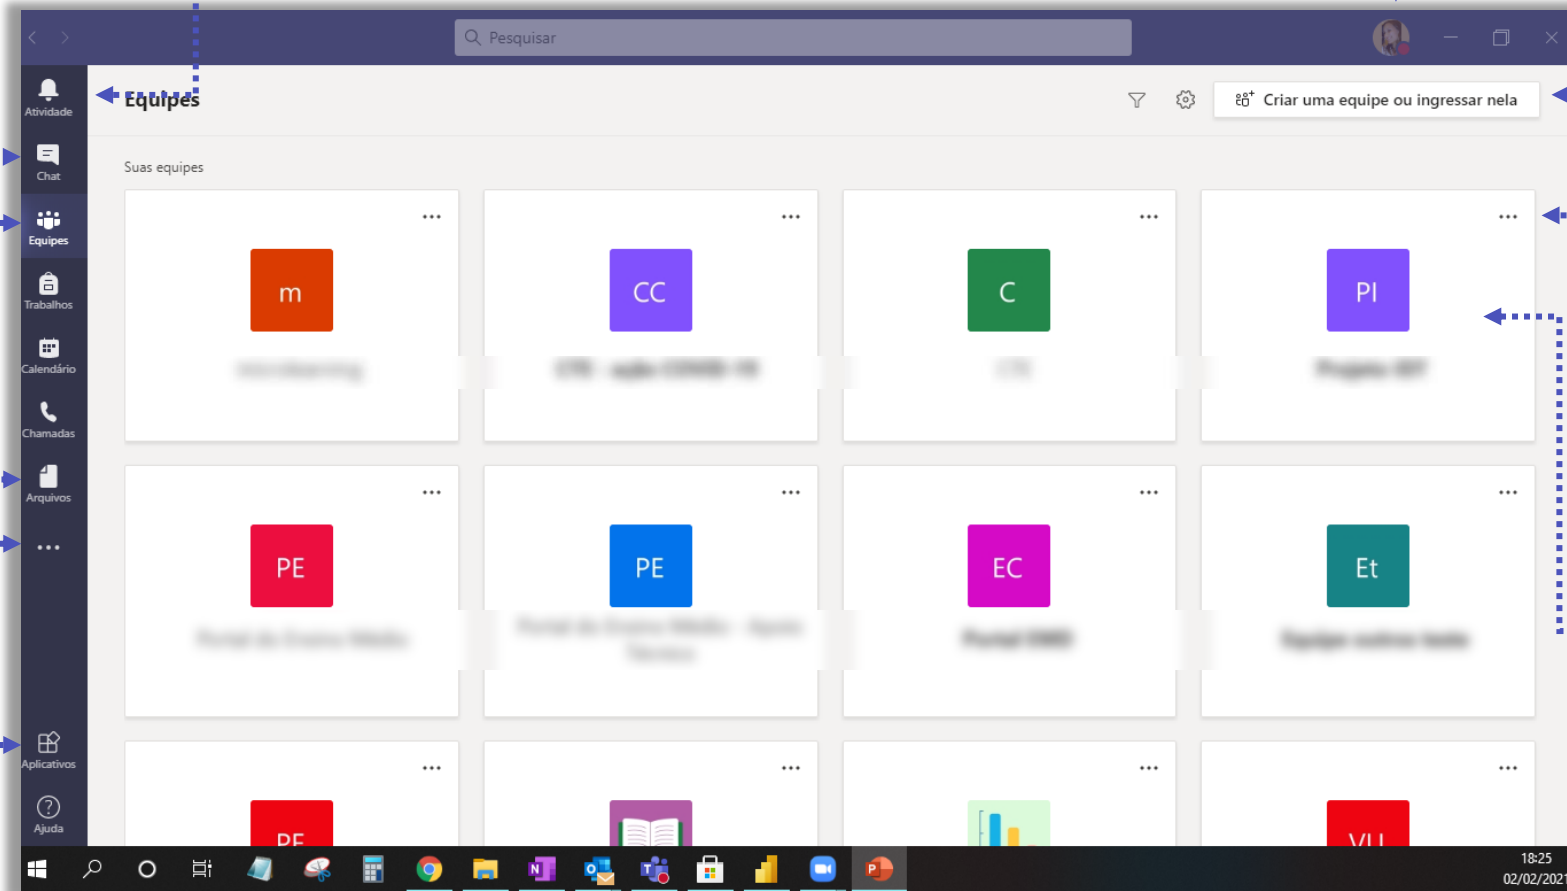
Pesquisar

Atividade
Chat
Equipes
Trabalhos
Calendário
Chamadas
Arquivos
...
Aplicativos
Ajuda

Equipes

Criar uma equipe ou ingressar nela

Suas equipes

m
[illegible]

CC
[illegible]

C
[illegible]

PI
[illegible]

PE
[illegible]

PE
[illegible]

EC
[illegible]

Et
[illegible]

PE

VU

18:25
02/02/2021